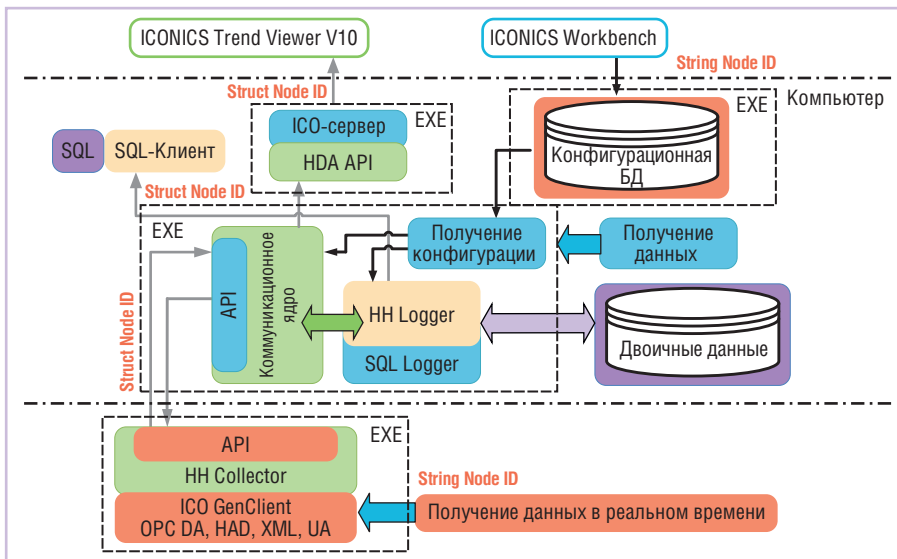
ICONICS Trend Viewer V10

ICONICS Workbench

String Node ID

Struct Node ID

EXE

ICO-сервер

HDA API

EXE

Компьютер

Конфигурационная БД

SQL

SQL-Клиент

Struct Node ID

EXE

API

Коммуникационное ядро

Получение конфигурации

Получение данных

HH Logger

SQL Logger

Двоичные данные

Struct Node ID

EXE

API

HH Collector

ICO GenClient
OPC DA, HAD, XML, UA

String Node ID

Получение данных в реальном времени